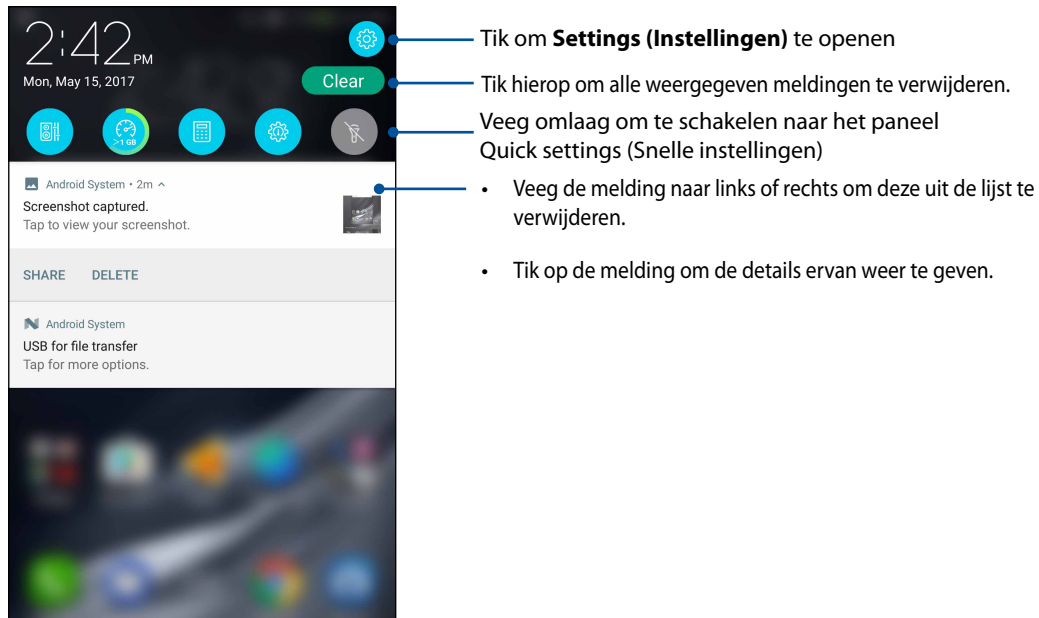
2:42 PM
Mon, May 15, 2017
Clear
>1 GB

Android System • 2m
Screenshot captured.
Tap to view your screenshot.

SHARE DELETE

Android System
USB for file transfer
Tap for more options.

Tik om **Settings (Instellingen)** te openen

Tik hierop om alle weergegeven meldingen te verwijderen.

Veeg omlaag om te schakelen naar het paneel Quick settings (Snelle instellingen)

• Veeg de melding naar links of rechts om deze uit de lijst te verwijderen.

• Tik op de melding om de details ervan weer te geven.